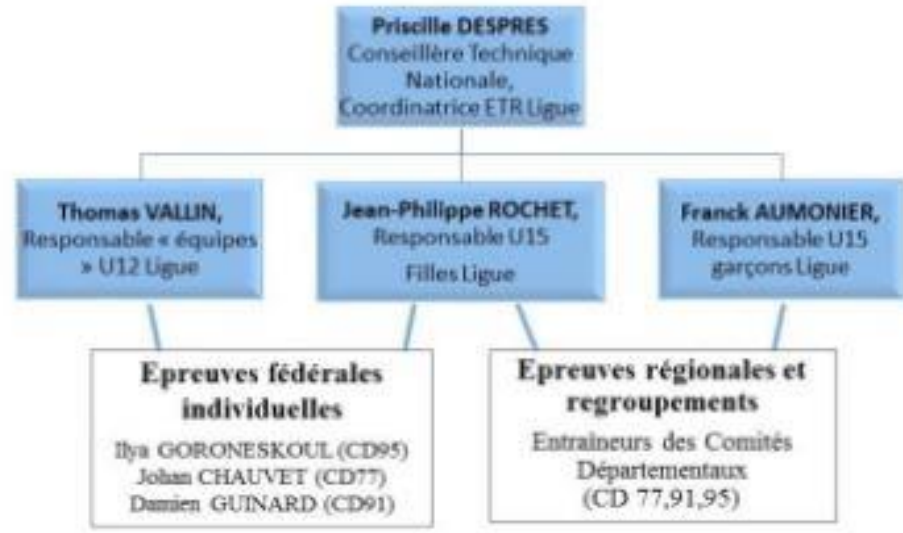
Priscille DESPRES
Conseillère Technique Nationale, Coordinatrice ETR Ligue

Thomas VALLIN,
Responsable « équipes » U12 Ligue

Jean-Philippe ROCHET,
Responsable U15
Filles Ligue

Franck AUMONIER,
Responsable U15 garçons Ligue

Epreuves fédérales individuelles
Ilya GORONESKOUL (CD95)
Johan CHAUVET (CD77)
Damien GUINARD (CD91)

Epreuves régionales et regroupements
Entraineurs des Comités Départementaux
(CD 77,91,95)